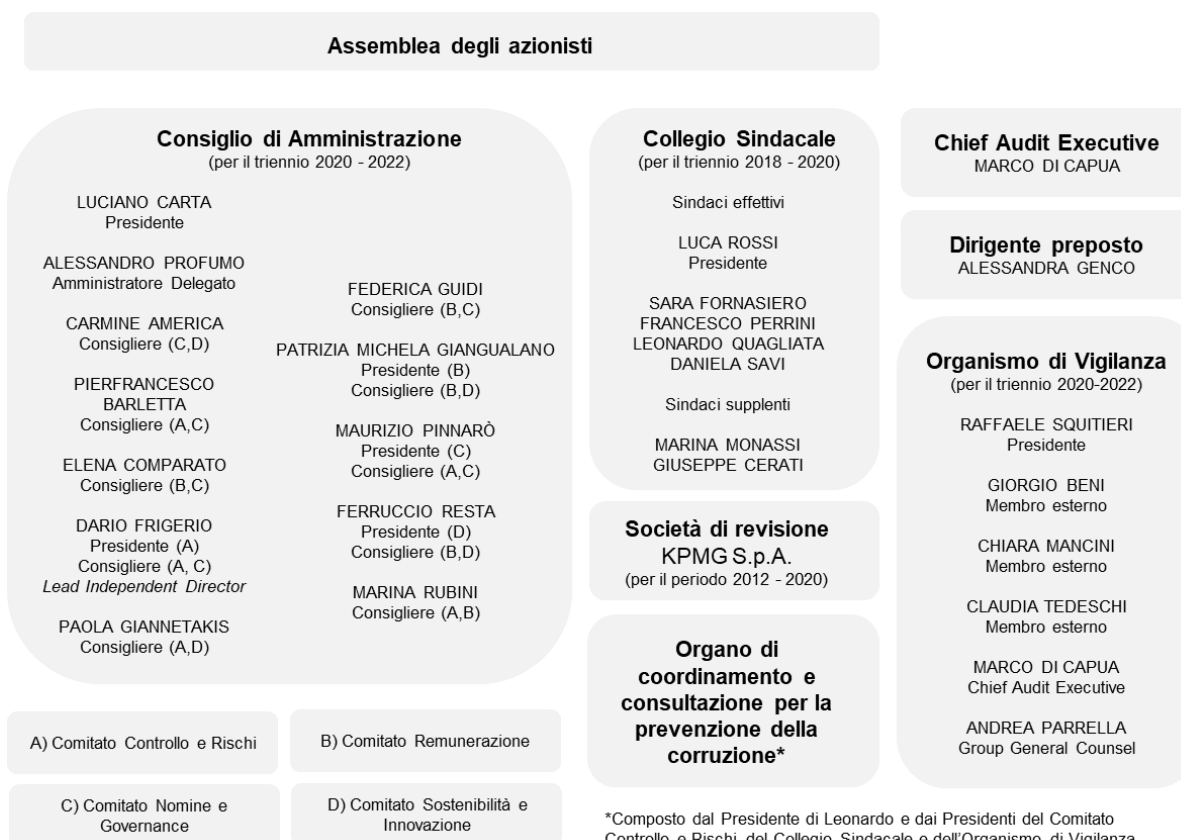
Assemblea degli azionisti

Consiglio di Amministrazione
(per il triennio 2020 - 2022)

LUCIANO CARTA
Presidente

ALESSANDRO PROFUMO
Amministratore Delegato

CARMINE AMERICA
Consigliere (C,D)

PIERFRANCESCO BARLETTA
Consigliere (A,C)

ELENA COMPARATO
Consigliere (B,C)

DARIO FRIGERIO
Presidente (A)
Consigliere (A, C)
Lead Independent Director

PAOLA GIANNETAKIS
Consigliere (A,D)

FEDERICA GUIDI
Consigliere (B,C)

PATRIZIA MICHELA GIANGUALANO
Presidente (B)
Consigliere (B,D)

MAURIZIO PINNARÒ
Presidente (C)
Consigliere (A,C)

FERRUCCIO RESTA
Presidente (D)
Consigliere (B,D)

MARINA RUBINI
Consigliere (A,B)

Collegio Sindacale
(per il triennio 2018 - 2020)

Sindaci effettivi

LUCA ROSSI
Presidente

SARA FORNASIERO
FRANCESCO PERRINI
LEONARDO QUAGLIATA
DANIELA SAVI

Sindaci supplenti

MARINA MONASSI
GIUSEPPE CERATI

Società di revisione
KPMG S.p.A.
(per il periodo 2012 - 2020)

Organo di coordinamento e consultazione per la prevenzione della corruzione*

Chief Audit Executive
MARCO DI CAPUA

Dirigente preposto
ALESSANDRA GENCO

Organismo di Vigilanza
(per il triennio 2020-2022)

RAFFAELE SQUITIERI
Presidente

GIORGIO BENI
Membro esterno

CHIARA MANCINI
Membro esterno

CLAUDIA TEDESCHI
Membro esterno

MARCO DI CAPUA
Chief Audit Executive

ANDREA PARRELLA
Group General Counsel

A) Comitato Controllo e Rischi

B) Comitato Remunerazione

C) Comitato Nomine e Governance

D) Comitato Sostenibilità e Innovazione

*Composto dal Presidente di Leonardo e dai Presidenti del Comitato Controllo e Rischi, del Collegio Sindacale e dell'Organismo di Vigilanza